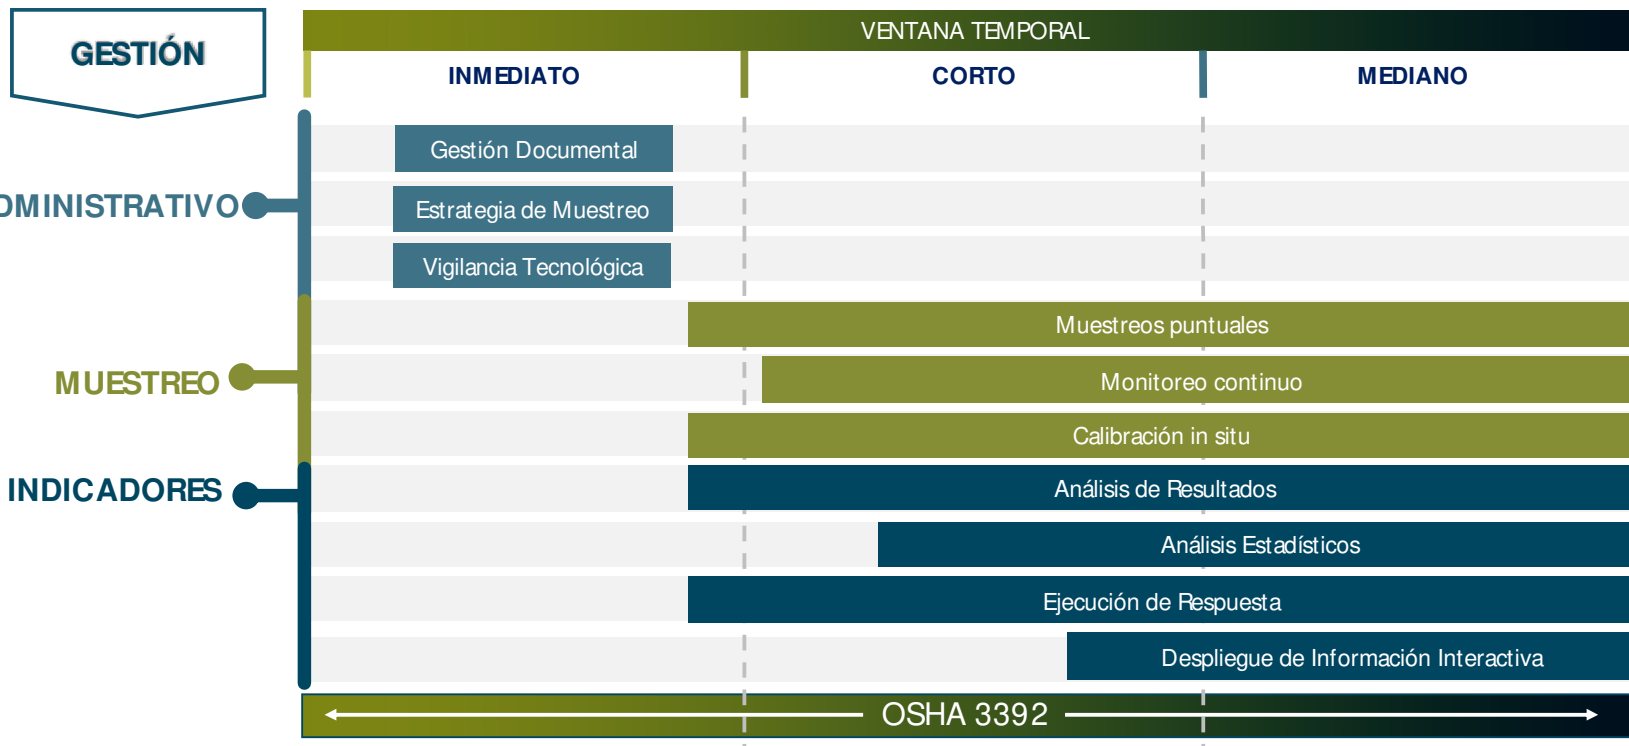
GESTIÓN

VENTANA TEMPORAL

INMEDIATO

CORTO

MEDIANO

DMINISTRATIVO

Gestión Documental

Estrategia de Muestreo

Vigilancia Tecnológica

MUESTREO

Muestreos puntuales

Monitoreo continuo

Calibración in situ

INDICADORES

Análisis de Resultados

Análisis Estadísticos

Ejecución de Respuesta

Despliegue de Información Interactiva

OSHA 3392